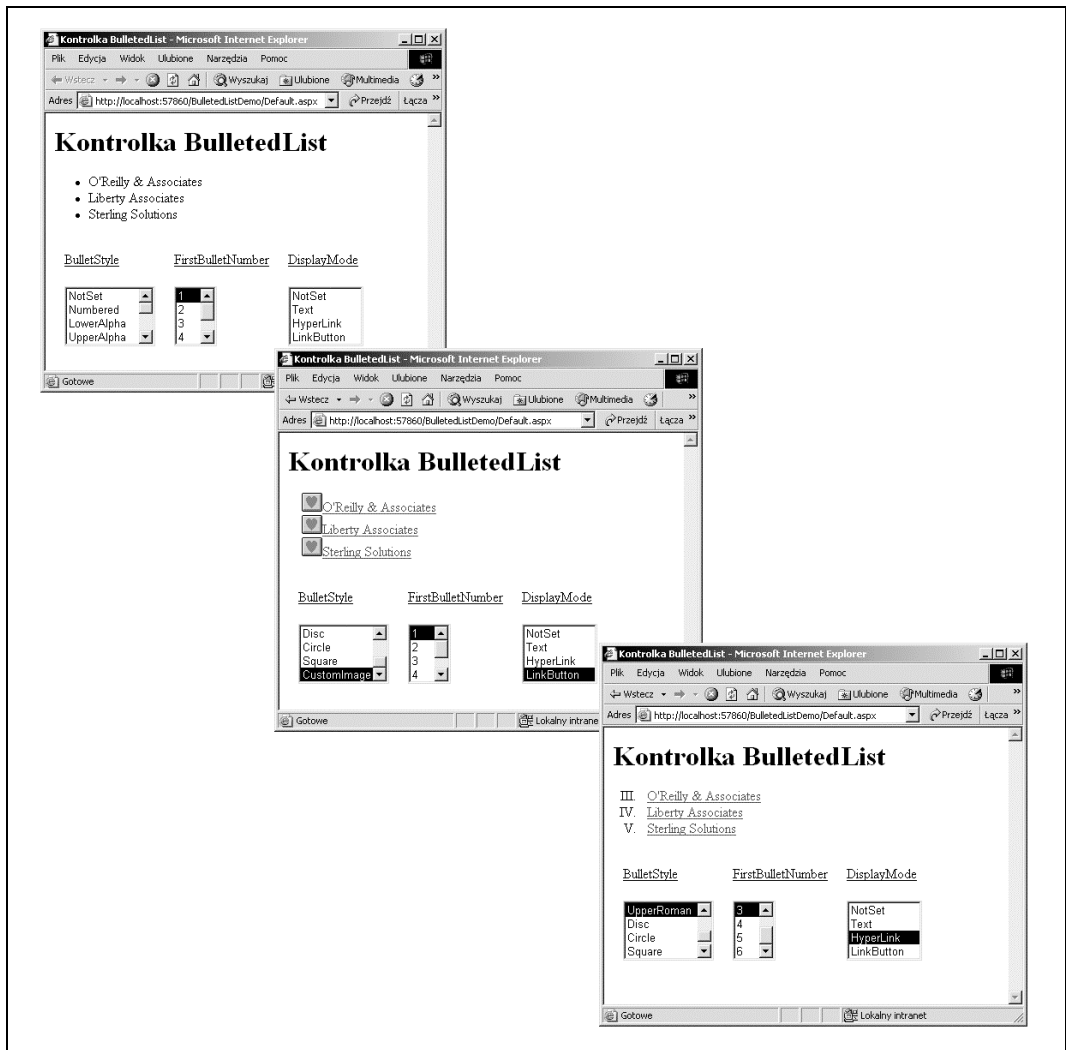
Kontrolka BulletedList - Microsoft Internet Explorer

Plik Edycja Widok Ulubione Narzędzia Pomoc

Wstecz Wyszukaj Ulubione Multimedia

Adres http://localhost:57860/BulletedListDemo/Default.aspx Przejdź Łącza

# Kontrolka BulletedList

- O'Reilly & Associates
- Liberty Associates
- Sterling Solutions

BulletStyle FirstBulletNumber DisplayMode

NotSet
Numbered
LowerAlpha
UpperAlpha

1
2
3
4

NotSet
Text
HyperLink
LinkButton

Gotowe

Kontrolka BulletedList - Microsoft Internet Explorer

Plik Edycja Widok Ulubione Narzędzia Pomoc

Wstecz Wyszukaj Ulubione Multimedia

Adres http://localhost:57860/BulletedListDemo/Default.aspx Przejdź Łącza

# Kontrolka BulletedList

O'Reilly & Associates
Liberty Associates
Sterling Solutions

BulletStyle FirstBulletNumber DisplayMode

Disc
Circle
Square
CustomImage

1
2
3
4

NotSet
Text
HyperLink
LinkButton

Gotowe Lokalny intranet

Kontrolka BulletedList - Microsoft Internet Explorer

Plik Edycja Widok Ulubione Narzędzia Pomoc

Wstecz Wyszukaj Ulubione Multimedia

Adres http://localhost:57860/BulletedListDemo/Default.aspx Przejdź Łącza

# Kontrolka BulletedList

III. O'Reilly & Associates
IV. Liberty Associates
V. Sterling Solutions

BulletStyle FirstBulletNumber DisplayMode

UpperRoman
Disc
Circle
Square

3
4
5
6

NotSet
Text
HyperLink
LinkButton

Gotowe Lokalny intranet